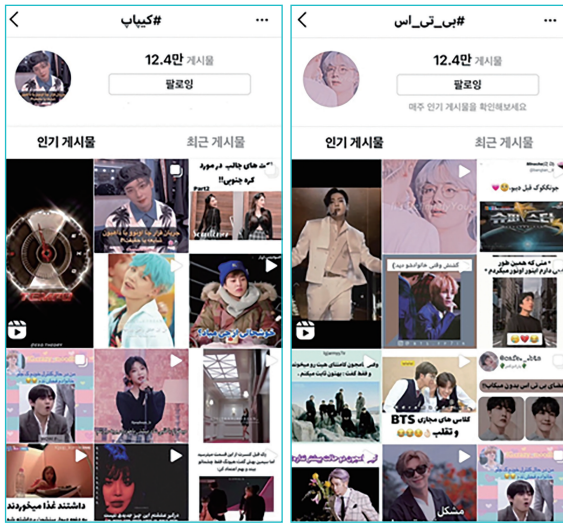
#کیپاپ

12.4만 게시물

팔로잉

인기 게시물

최근 게시물

"ت های جالب در مورد کره جنوبی!

Part2

XENPA

داشتند غذا میخوردند

#بی_تی_اس

12.4만 게시물

팔로잉

매주 인기 게시물을 확인해보세요

인기 게시물

최근 게시물

جانگکوک قبل دبیو

منی که همین طور دارم ایموتو اونور میکنم

بی تی اس بدون میکاپ؟

کلاس های مجازی BTS و تقلب

مشکل